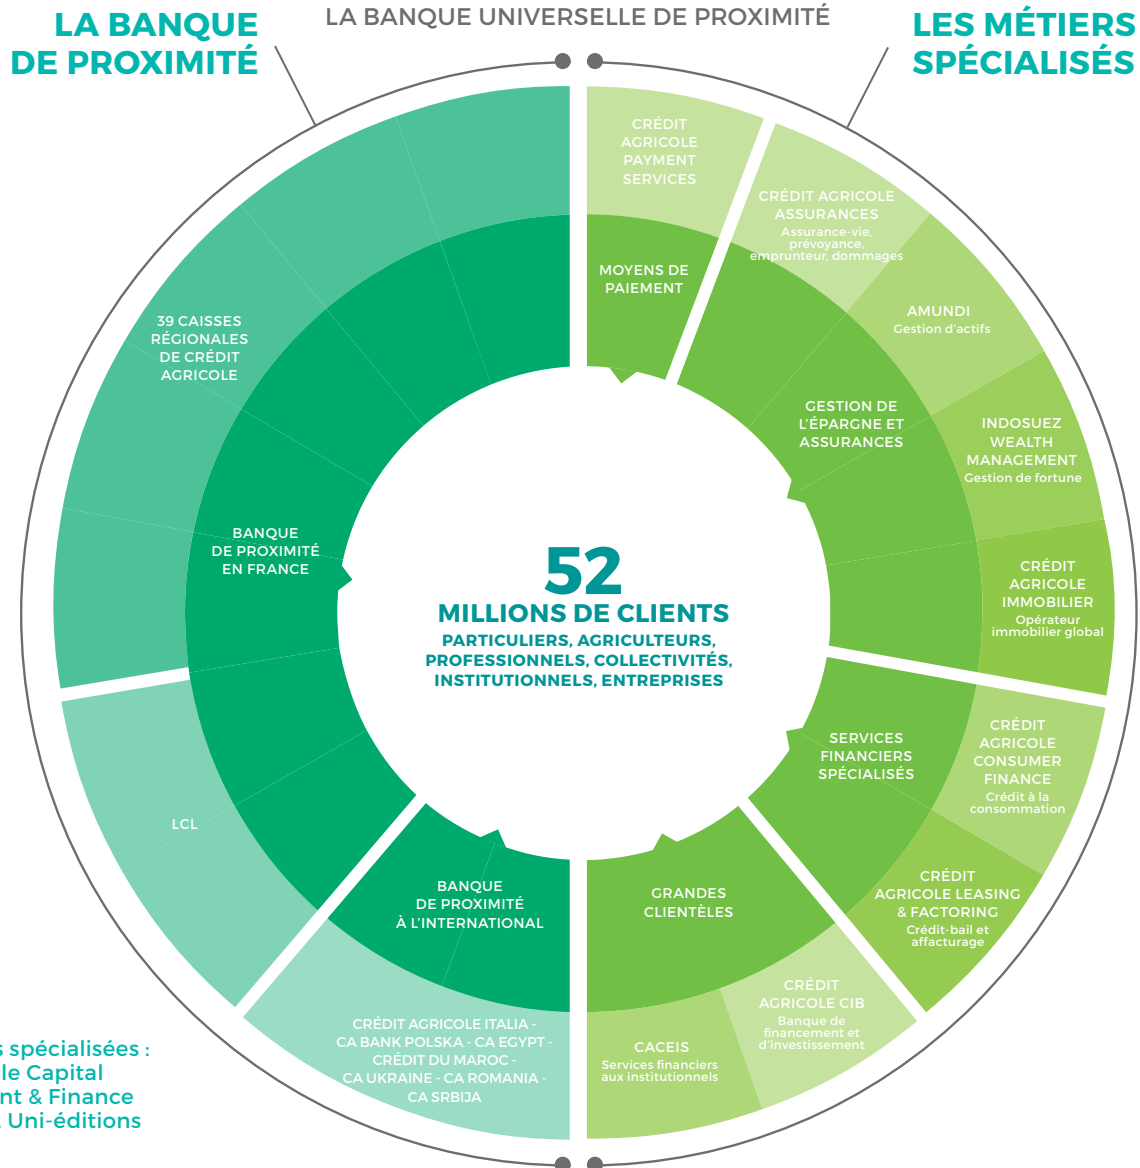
LA BANQUE DE PROXIMITÉ

LA BANQUE UNIVERSELLE DE PROXIMITÉ

LES MÉTIERS SPÉCIALISÉS

CRÉDIT AGRICOLE PAYMENT SERVICES

MOYENS DE PAIEMENT

CRÉDIT AGRICOLE ASSURANCES
Assurance-vie, prévoyance, emprunteur, dommages

AMUNDI
Gestion d'actifs

GESTION DE L'ÉPARGNE ET ASSURANCES

INDOSUEZ WEALTH MANAGEMENT
Gestion de fortune

CRÉDIT AGRICOLE IMMOBILIER
Opérateur immobilier global

39 CAISSES RÉGIONALES DE CRÉDIT AGRICOLE

BANQUE DE PROXIMITÉ EN FRANCE

52
MILLIONS DE CLIENTS
PARTICULIERS, AGRICULTEURS, PROFESSIONNELS, COLLECTIVITÉS, INSTITUTIONNELS, ENTREPRISES

SERVICES FINANCIERS SPÉCIALISÉS

CRÉDIT AGRICOLE CONSUMER FINANCE
Crédit à la consommation

LCL

CRÉDIT AGRICOLE LEASING & FACTORING
Crédit-bail et affacturage

BANQUE DE PROXIMITÉ À L'INTERNATIONAL

GRANDES CLIENTÈLES

CRÉDIT AGRICOLE CIB
Banque de financement et d'investissement

CRÉDIT AGRICOLE ITALIA - CA BANK POLSKA - CA EGYPT - CRÉDIT DU MAROC - CA UKRAINE - CA ROMANIA - CA SRBIJA

CACEIS
Services financiers aux institutionnels

s spécialisées :
le Capital
nt & Finance
Uni-éditions